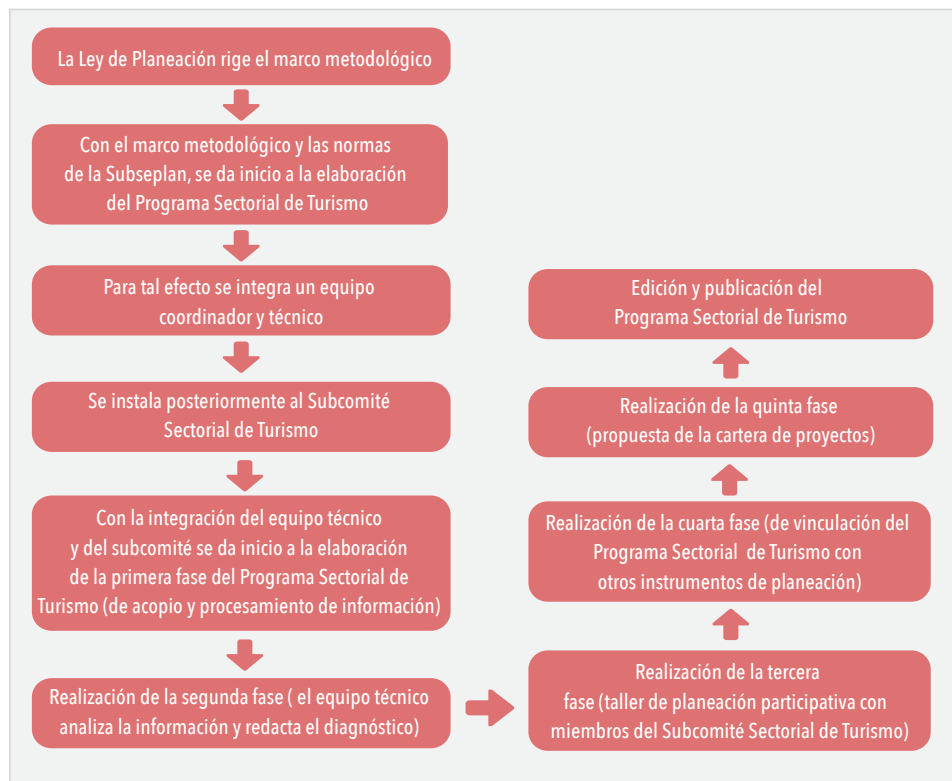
La Ley de Planeación rige el marco metodológico

Con el marco metodológico y las normas de la Subseplan, se da inicio a la elaboración del Programa Sectorial de Turismo

Para tal efecto se integra un equipo coordinador y técnico

Se instala posteriormente al Subcomité Sectorial de Turismo

Con la integración del equipo técnico y del subcomité se da inicio a la elaboración de la primera fase del Programa Sectorial de Turismo (de acopio y procesamiento de información)

Realización de la segunda fase ( el equipo técnico analiza la información y redacta el diagnóstico)

Realización de la tercera fase (taller de planeación participativa con miembros del Subcomité Sectorial de Turismo)

Realización de la cuarta fase (de vinculación del Programa Sectorial de Turismo con otros instrumentos de planeación)

Realización de la quinta fase (propuesta de la cartera de proyectos)

Edición y publicación del Programa Sectorial de Turismo